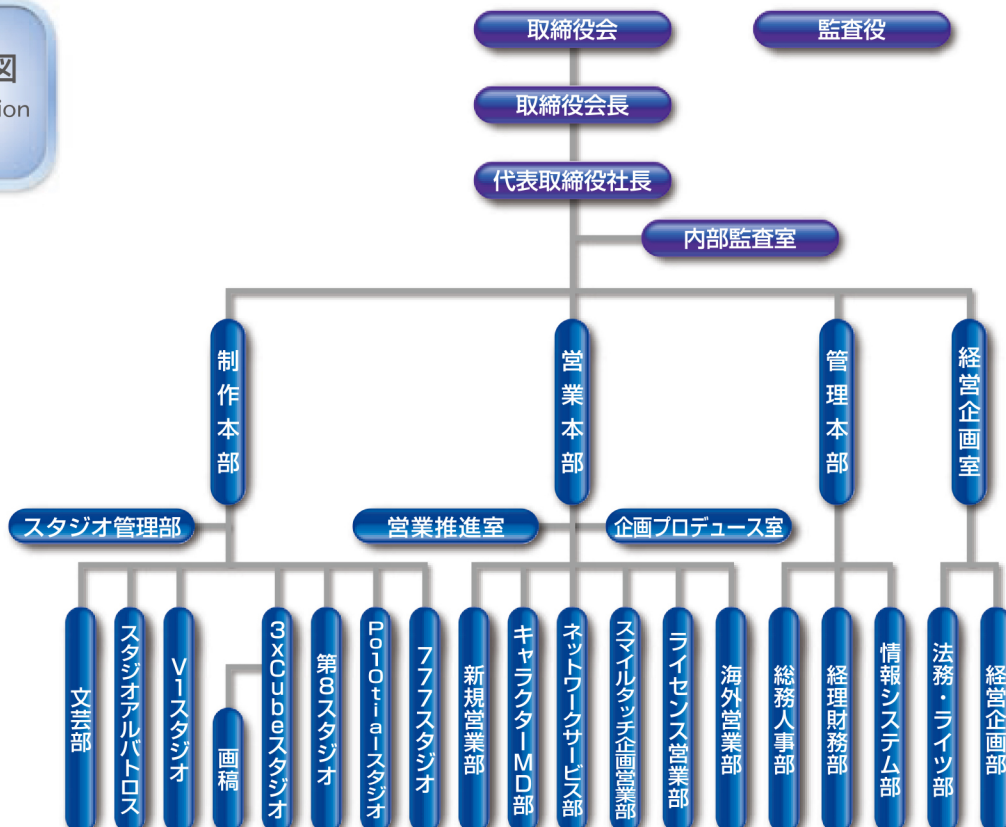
図
ion

取締役会
監査役
取締役会長
代表取締役社長
内部監査室

制作本部
営業本部
管理本部
経営企画室

スタジオ管理部
営業推進室
企画プロデュース室

文芸部
スタジオアルバトロス
V1スタジオ
画稿
3xCubeスタジオ
第8スタジオ
Po10tiaスタジオ
777スタジオ
新規営業部
キャラクターMD部
ネットワークサービス部
スマイルタッチ企画営業部
ライセンス営業部
海外営業部
総務人事部
経理財務部
情報システム部
法務・ライツ部
経営企画部